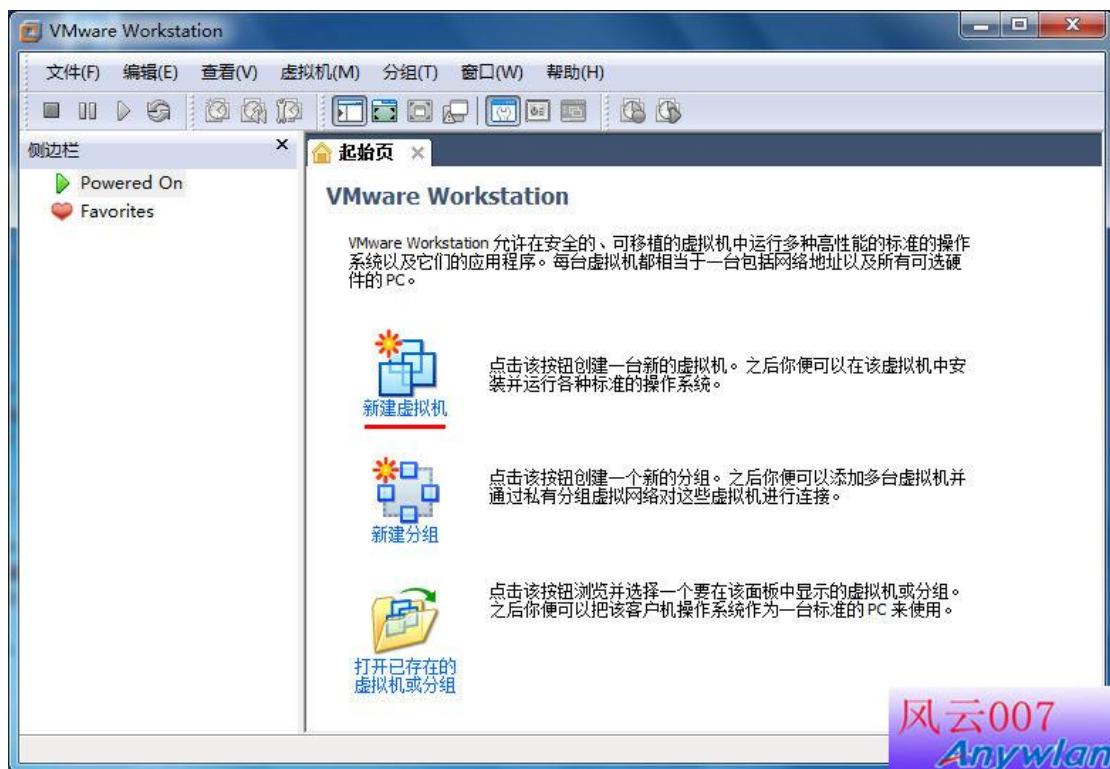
VMware Workstation

文件(F) 编辑(E) 查看(V) 虚拟机(M) 分组(T) 窗口(W) 帮助(H)

侧边栏 ×

Powered On
Favorites

起始页 ×

VMware Workstation

VMware Workstation 允许在安全的、可移植的虚拟机中运行多种高性能的标准的操作系统以及它们的应用程序。每台虚拟机都相当于一台包括网络地址以及所有可选硬件的PC。

新建虚拟机

点击该按钮创建一台新的虚拟机。之后你便可以在该虚拟机中安装并运行各种标准的操作系统。

新建分组

点击该按钮创建一个新的分组。之后你便可以添加多台虚拟机并通过私有分组虚拟网络对这些虚拟机进行连接。

打开已存在的虚拟机或分组

点击该按钮浏览并选择一个要在该面板中显示的虚拟机或分组。之后你便可以把该客户机操作系统作为一台标准的PC来使用。

风云007
Anywlan